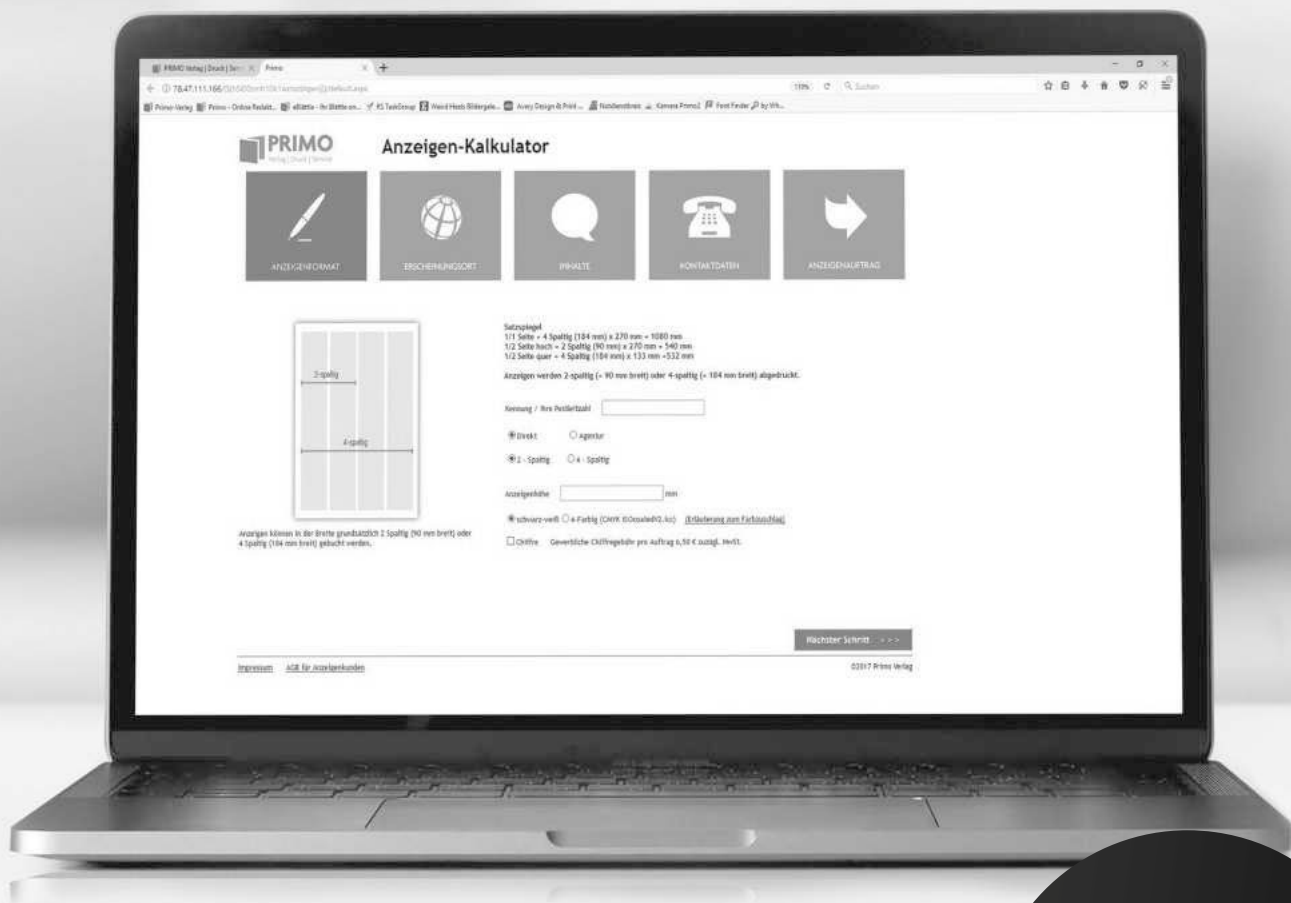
PRIMO Verlag | Druck | Serv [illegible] Primo

78.47.111.166/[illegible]

110% Suchen

PRIMO
Verlag | Druck | Service

Anzeigen-Kalkulator

ANZEIGENFORMAT

ERSCHEINUNGSORT

INHALTE

KONTAKTDATEN

ANZEIGENAUFTRAG

2-spaltig

4-spaltig

Anzeigen können in der Breite grundsätzlich 2 Spaltig (90 mm breit) oder 4 Spaltig (184 mm breit) gebucht werden.

Satzspiegel
1/1 Seite = 4 Spaltig (184 mm) x 270 mm = 1080 mm
1/2 Seite hoch = 2 Spaltig (90 mm) x 270 mm = 540 mm
1/2 Seite quer = 4 Spaltig (184 mm) x 133 mm =532 mm

Anzeigen werden 2-spaltig (= 90 mm breit) oder 4-spaltig (= 184 mm breit) abgedruckt.

Kennung / Ihre Postleitzahl

Direkt Agentur

2 - Spaltig 4 - Spaltig

Anzeigenhöhe mm

schwarz-weiß 4-Farbig (CMYK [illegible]) Erläuterung zum Farbzuschlag

Chiffre Gewerbliche Chiffregebühr pro Auftrag 6,50 € zuzügl. MwSt.

Nächster Schritt >>>

Impressum AGB für Anzeigenkunden

©2017 Primo Verlag